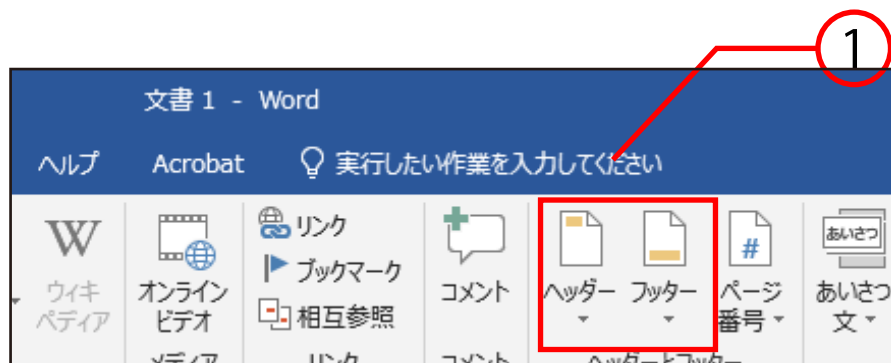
①

文書 1 - Word

ヘルプ Acrobat 実行したい作業を入力してください

W ウィキペディア

オンラインビデオ

リンク
ブックマーク
相互参照

コメント

ヘッダー

フッター

ページ番号

あいさつ
あいさつ文

メディア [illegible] リンク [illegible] コメント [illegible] ヘッダーとフッター